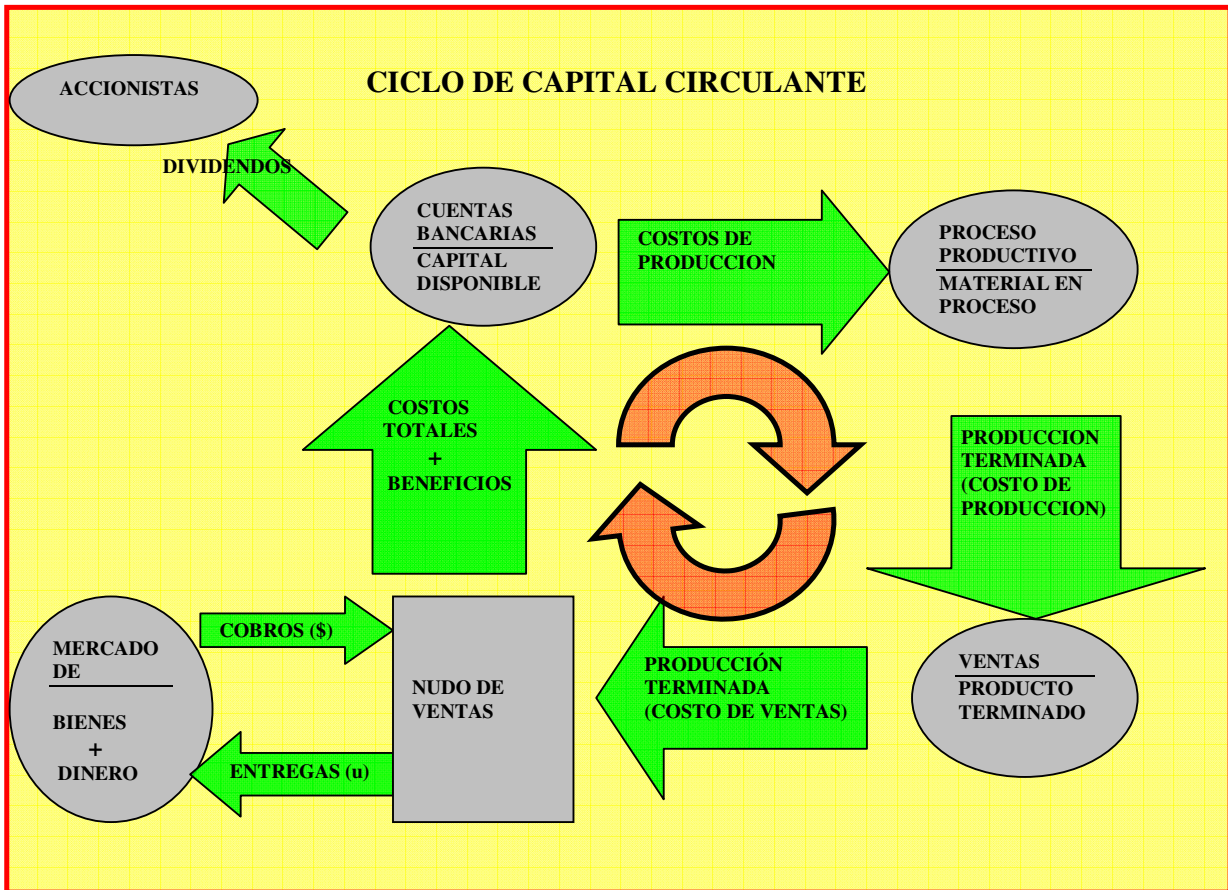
CICLO DE CAPITAL CIRCULANTE

ACCIONISTAS

DIVIDENDOS

CUENTAS BANCARIAS
CAPITAL DISPONIBLE

COSTOS DE PRODUCCION

PROCESO PRODUCTIVO
MATERIAL EN PROCESO

COSTOS TOTALES + BENEFICIOS

PRODUCCION TERMINADA (COSTO DE PRODUCCION)

MERCADO DE
BIENES + DINERO

COBROS ($)

NUDO DE VENTAS

PRODUCCIÓN TERMINADA (COSTO DE VENTAS)

VENTAS
PRODUCTO TERMINADO

ENTREGAS (u)